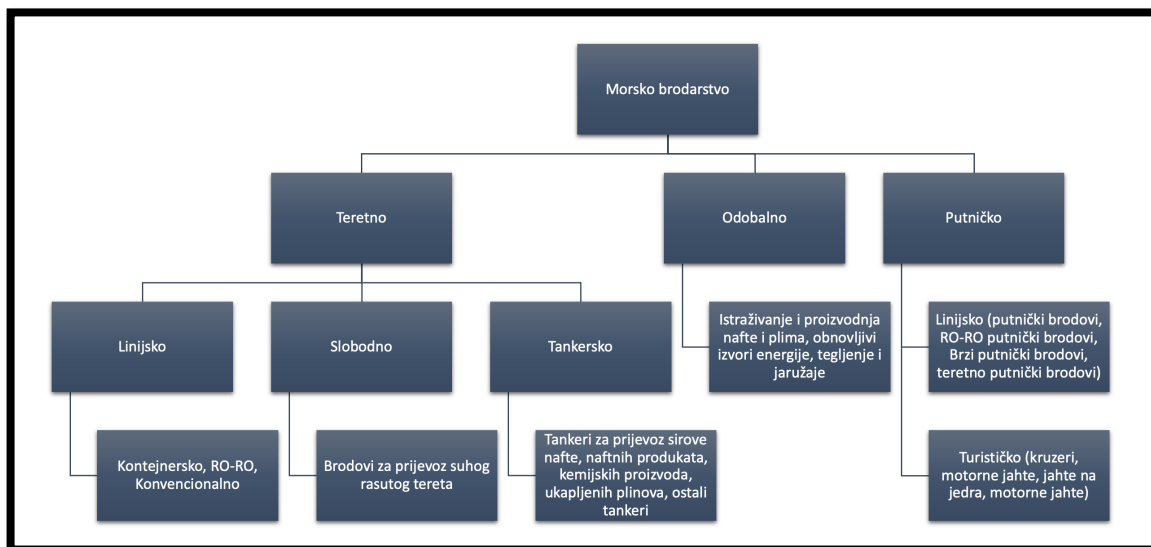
Morsko brodarstvo

Teretno

Odobalno

Putničko

Linijsko

Slobodno

Tankersko

Istraživanje i proizvodnja nafte i plima, obnovljivi izvori energije, tegljenje i jaružaje

Linijsko (putnički brodovi, RO-RO putnički brodovi, Brzi putnički brodovi, teretno putnički brodovi)

Kontejnersko, RO-RO, Konvencionalno

Brodovi za prijevoz suhog rasutog tereta

Tankeri za prijevoz sirove nafte, naftnih produkata, kemijskih proizvoda, ukapljenih plinova, ostali tankeri

Turističko (kruzeri, motorne jahte, jahte na jedra, motorne jahte)